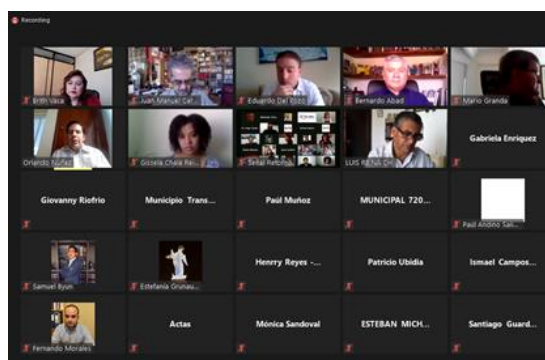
Recording

Brith Vaca
Juan Manuel Cal...
Eduardo Del Pozo
Bernardo Abad
Mario Granda

Orlando Núñez
Gissela Chalá Re...
Señal Retoño
LUIS RENÉ CH...
Gabriela Enriquez

Giovanny Riofrio
Municipio Trans...
Paúl Muñoz
MUNICIPAL 720...
Paul Andino Sal...

Samuel Byun
Estefania Grunau...
Henrry Reyes -...
Patricio Ubidia
Ismael Campos...

Fernando Morales
Actas
Mónica Sandoval
ESTEBAN MICH...
Santiago Guard...